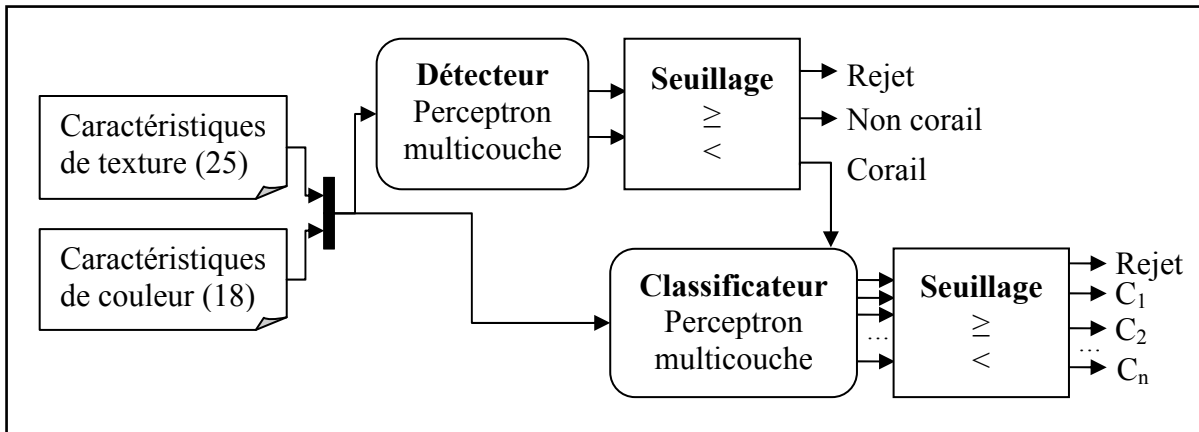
Caractéristiques de texture (25)

Caractéristiques de couleur (18)

**Détecteur**
Perceptron multicouche

**Seuillage**
$\geq$
$<$

Rejet
Non corail
Corail

**Classificateur**
Perceptron multicouche

…

**Seuillage**
$\geq$
$<$

Rejet
$C_1$
$C_2$
…
$C_n$